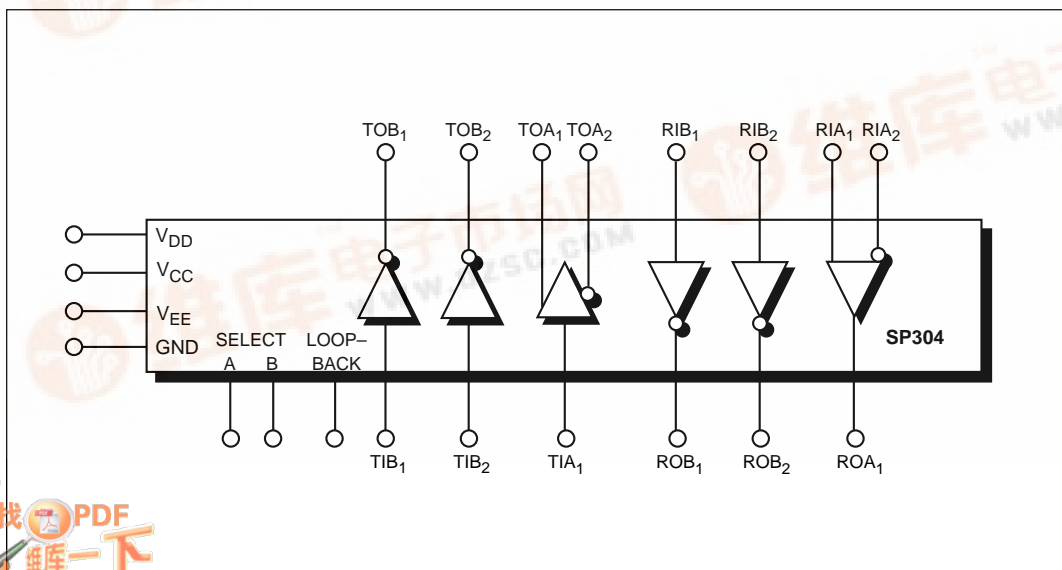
TOB$_1$ TOB$_2$ TOA$_1$ TOA$_2$ RIB$_1$ RIB$_2$ RIA$_1$ RIA$_2$

V$_{DD}$
V$_{CC}$
V$_{EE}$
GND

SELECT
A B

LOOP–
BACK

SP304

TIB$_1$ TIB$_2$ TIA$_1$ ROB$_1$ ROB$_2$ ROA$_1$

维库电子市场网
WWW.DZSC.COM

找PDF
维库一下